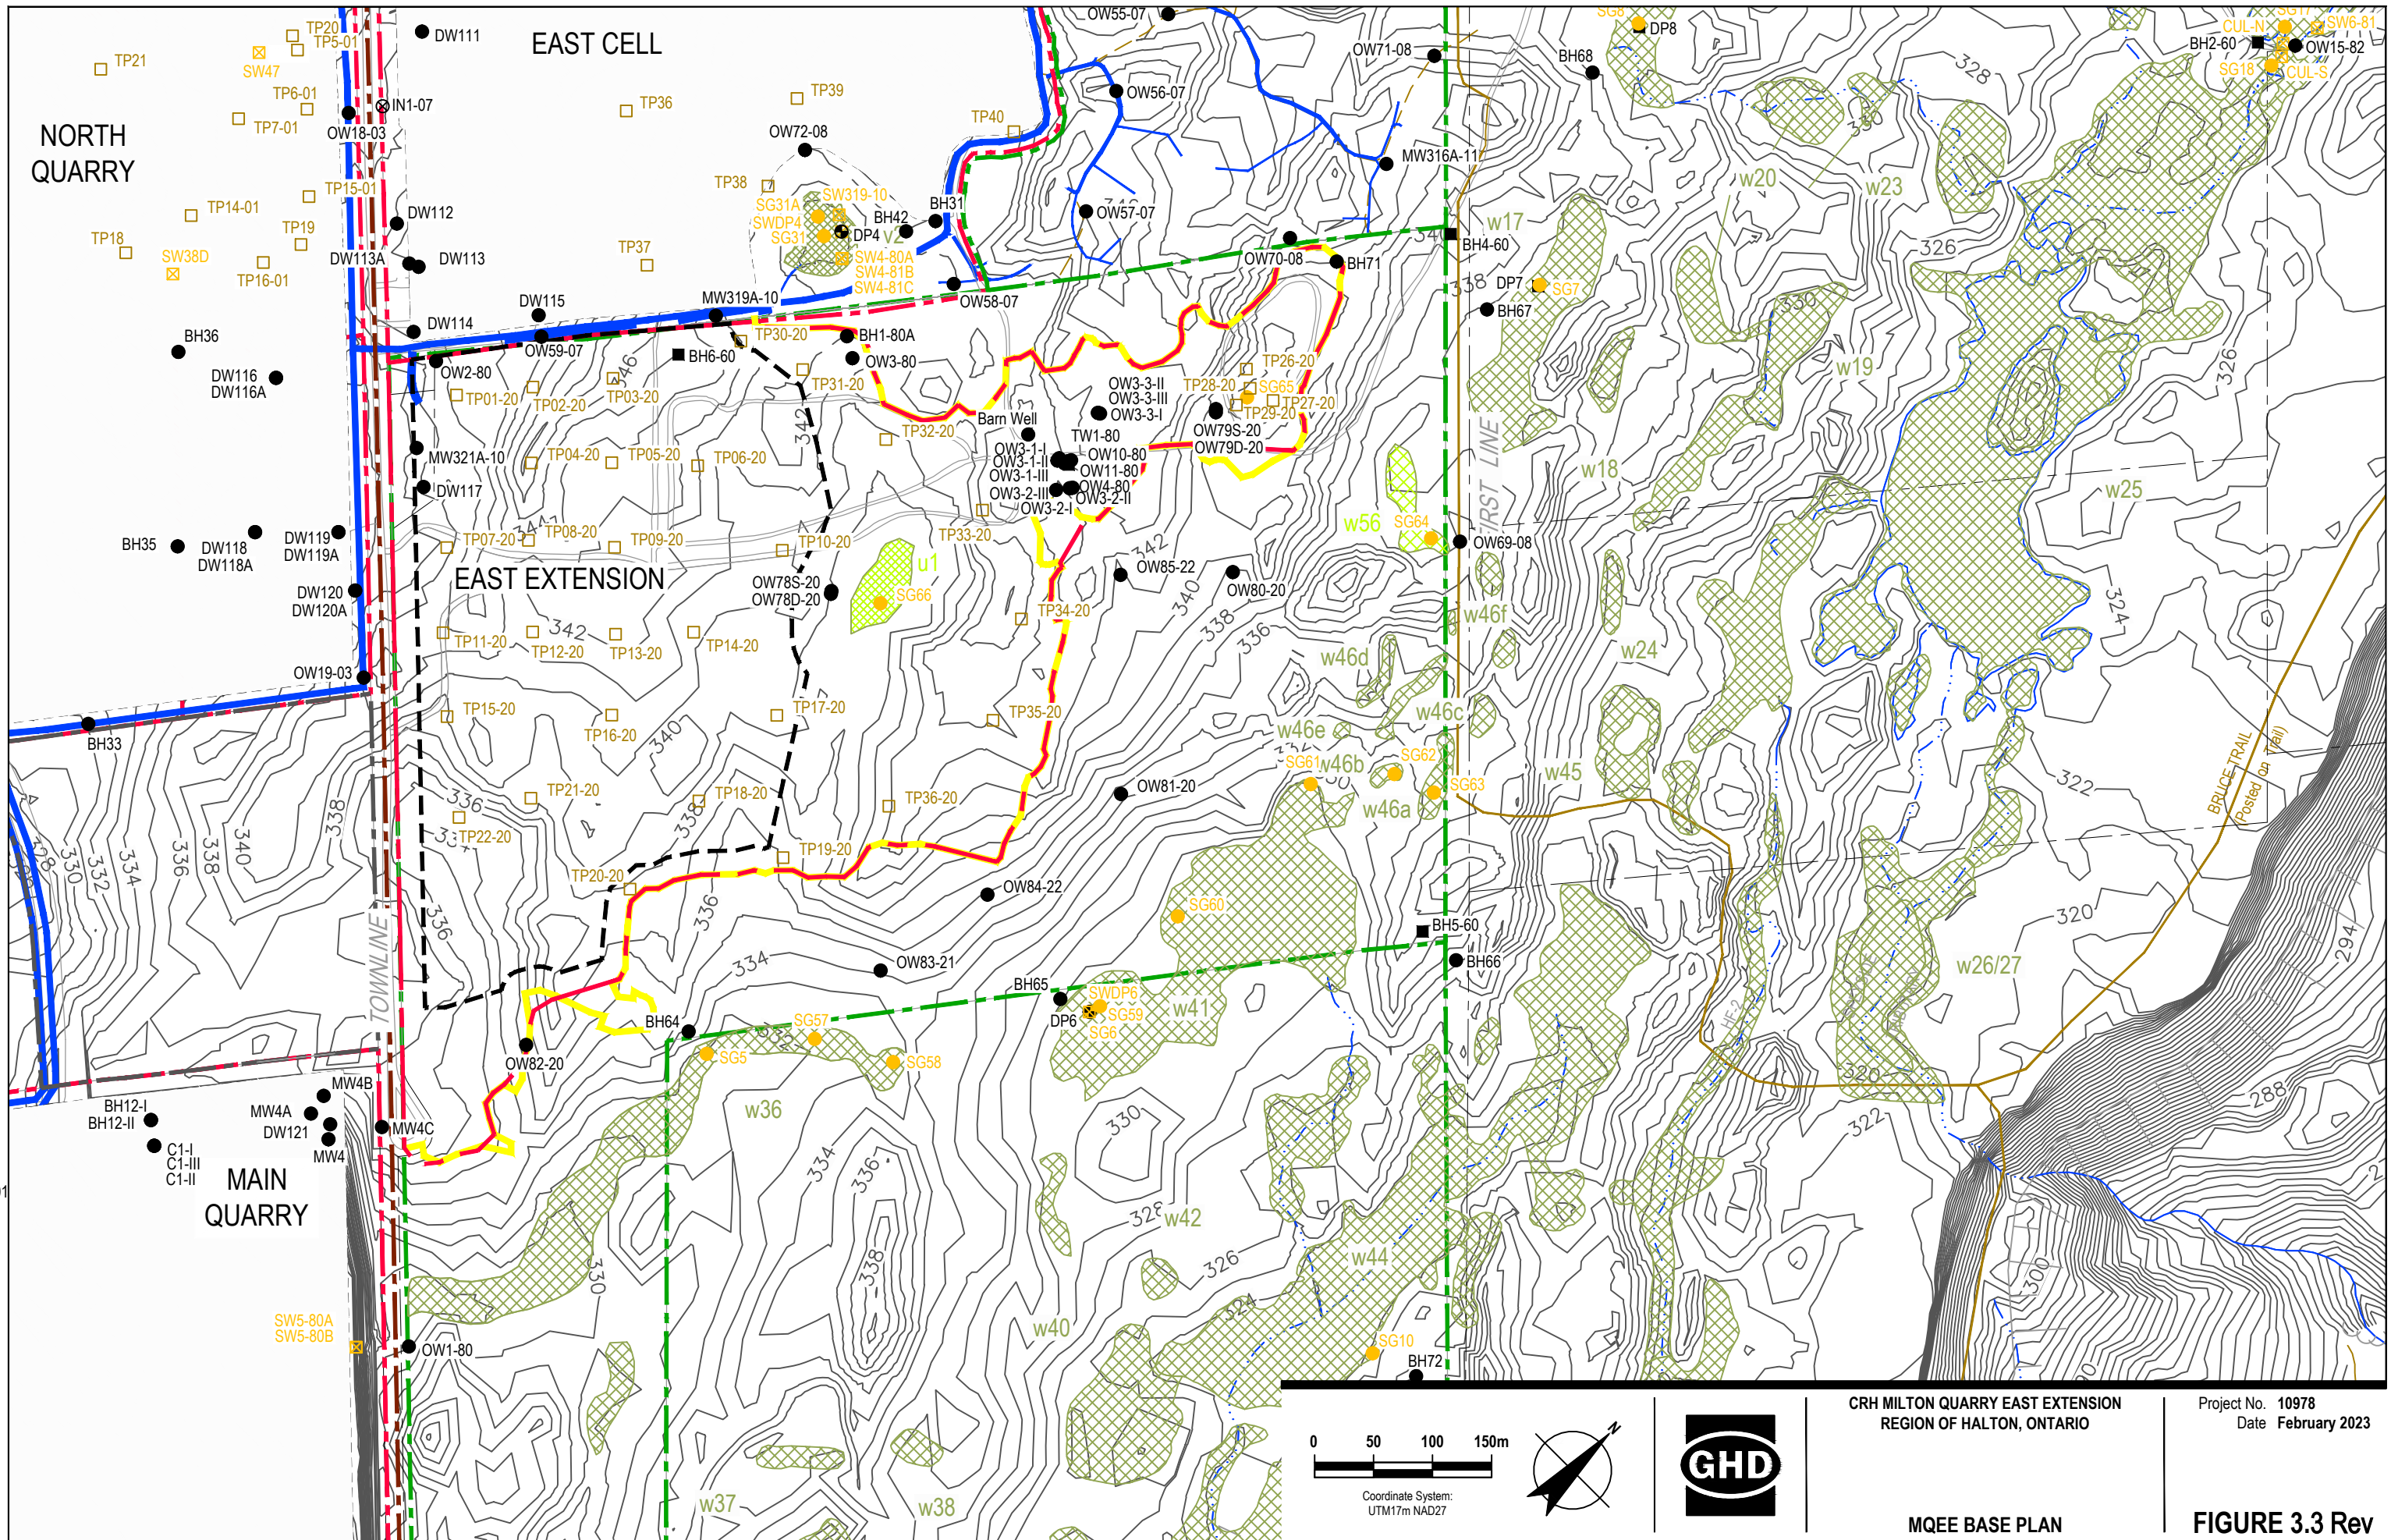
NORTH QUARRY

EAST CELL

EAST EXTENSION

MAIN QUARRY

TOWNLINE

FIRST LINE

BRUCE TRAIL (Posted on Trail)

TP20 TP5-01 TP21 SW47 TP6-01 TP7-01 DW111 IN1-07 OW18-03 TP36 TP39 TP40 OW72-08 TP15-01 TP14-01 TP19 TP18 SW38D TP16-01 DW112 DW113A DW113 TP38 SG31A SWDP4 SG31 SW319-10 BH42 DP4 V2 BH31 TP37 SW4-80A SW4-81B SW4-81C OW58-07 DW115 MW319A-10 DW114 OW59-07 BH36 DW116 DW116A OW2-80 BH6-60 TP30-20 BH1-80A OW3-80 TP31-20 TP01-20 TP02-20 TP03-20 MW321A-10 DW117 TP04-20 TP05-20 TP06-20 TP32-20 Barn Well BH35 DW118 DW118A DW119 DW119A TP07-20 TP08-20 TP09-20 TP10-20 TP33-20 u1 SG66 OW78S-20 OW78D-20 DW120 DW120A TP11-20 TP12-20 TP13-20 TP14-20 OW19-03 TP15-20 TP16-20 TP17-20 TP34-20 TP35-20 BH33 TP21-20 TP22-20 TP18-20 TP36-20 TP19-20 TP20-20 OW84-22 OW83-21 BH64 OW82-20 SG57 SG5 SG58 MW4B MW4A DW121 MW4C MW4 BH12-I BH12-II C1-I C1-III C1-II w36 SW5-80A SW5-80B OW1-80 w37 w38 w40

OW55-07 OW71-08 BH68 DP8 OW56-07 MW316A-11 OW57-07 OW70-08 BH71 BH4-60 DP7 SG7 BH67 TP26-20 TP28-20 SG65 TP27-20 TP29-20 OW3-3-II OW3-3-III OW3-3-I TW1-80 OW79S-20 OW79D-20 OW3-1-I OW3-1-II OW3-1-III OW10-80 OW11-80 OW4-80 OW3-2-III OW3-2-II OW3-2-I OW85-22 OW80-20 w56 SG64 OW69-08 w46f w46d w46e w46c SG61 w46b SG62 SG63 w46a OW81-20 SG60 BH5-60 BH66 BH65 SWDP6 DP6 SG59 SG6 w41 w42 w44 SG10 BH72

BH2-60 CUL-N SW6-81 OW15-82 SG18 CUL-S w20 w23 w17 w19 w18 w25 w24 w45 w26/27

328 326 330 342 340 338 336 334 332 324 322 320 294 288 300

0 50 100 150m
Coordinate System: UTM17m NAD27

GHD

CRH MILTON QUARRY EAST EXTENSION
REGION OF HALTON, ONTARIO

MQEE BASE PLAN

Project No. 10978
Date February 2023

FIGURE 3.3 Rev